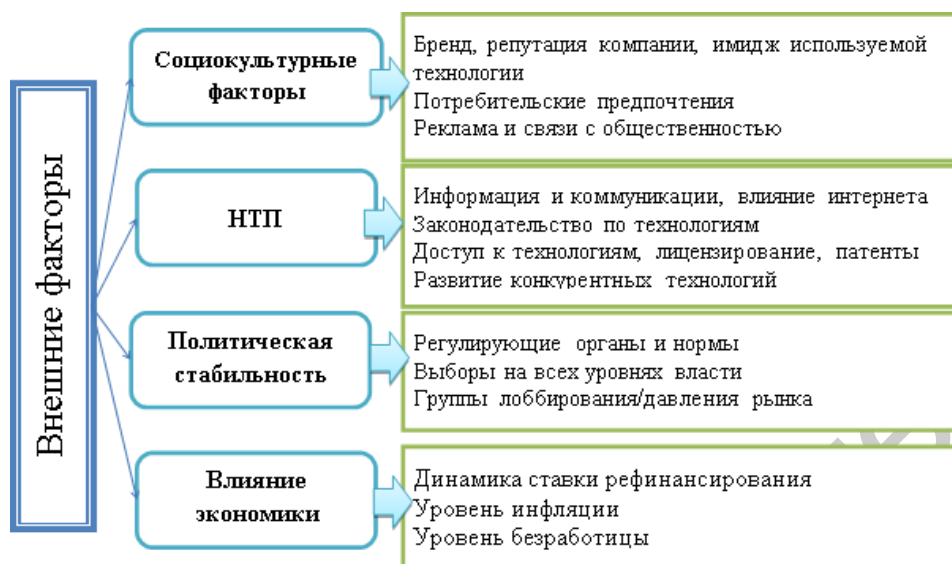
Внешние факторы

Социокультурные факторы

Бренд, репутация компании, имидж используемой технологии
Потребительские предпочтения
Реклама и связи с общественностью

НТП

Информация и коммуникации, влияние интернета
Законодательство по технологиям
Доступ к технологиям, лицензирование, патенты
Развитие конкурентных технологий

Политическая стабильность

Регулирующие органы и нормы
Выборы на всех уровнях власти
Группы лоббирования/давления рынка

Влияние экономики

Динамика ставки рефинансирования
Уровень инфляции
Уровень безработицы